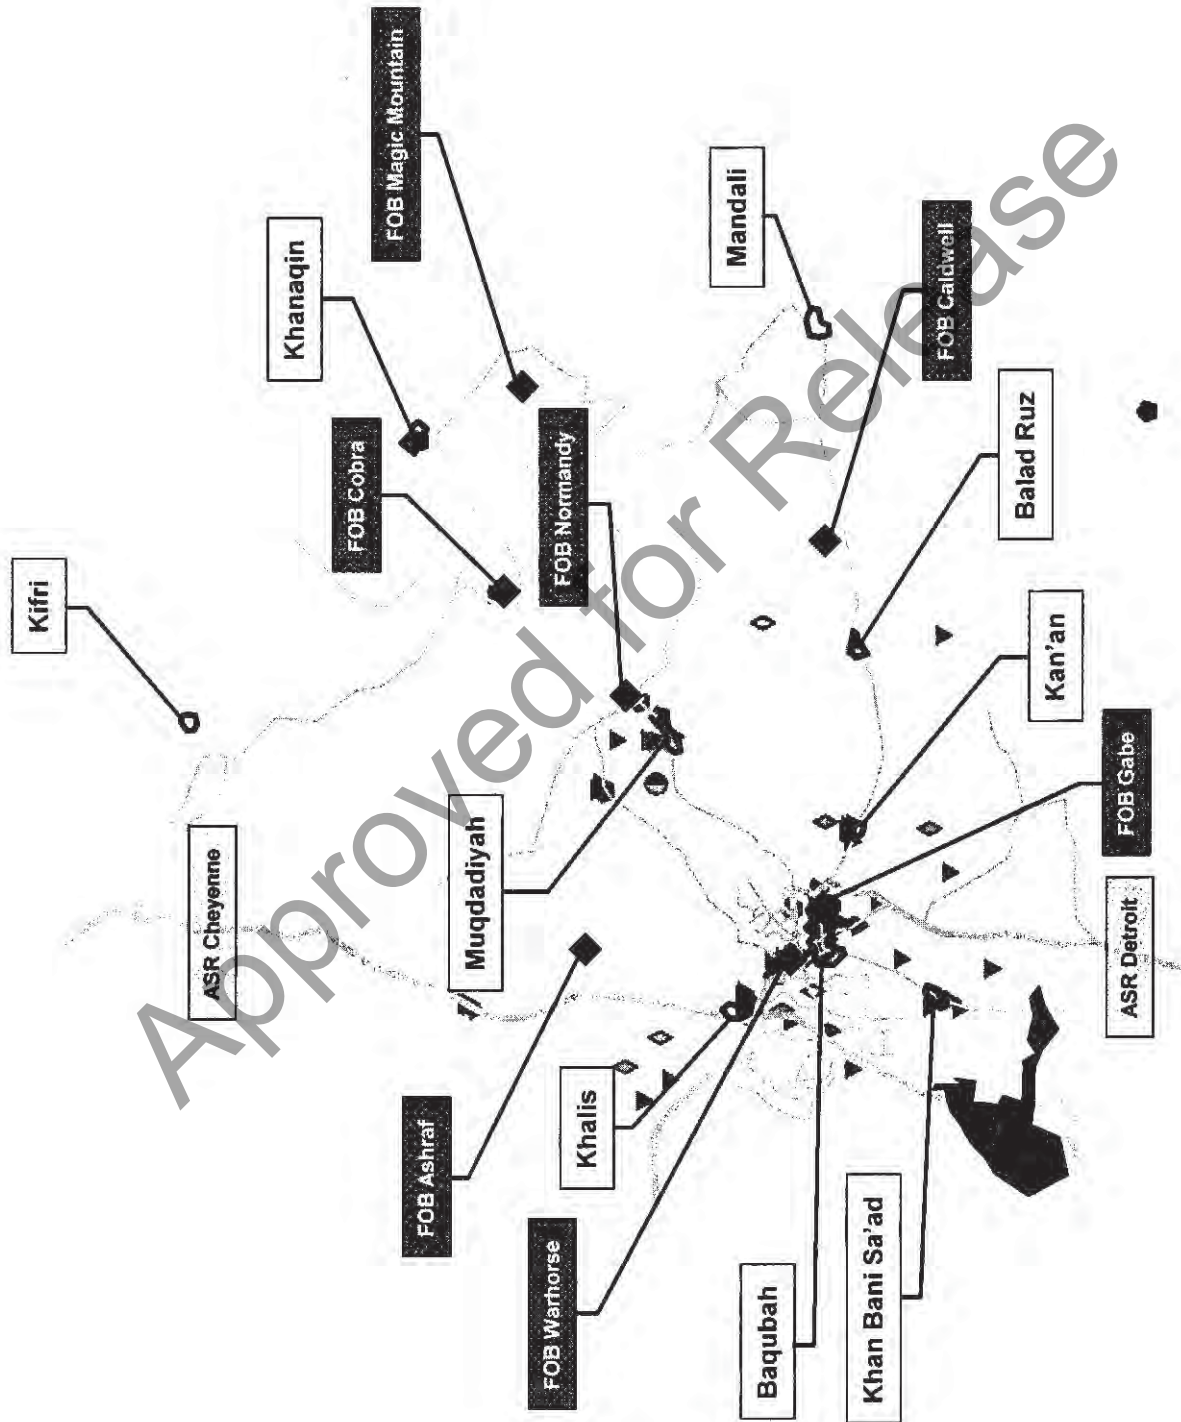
FOB Magic Mountain

Mandali

Khanaqin

FOB Caldwell

Kifri

FOB Cobra

FOB Normandy

Balad Ruz

Kan'an

ASR Cheyenne

Muqdadiyah

FOB Gabe

ASR Detroit

FOB Ashraf

Khalis

FOB Warhorse

Baqubah

Khan Bani Sa'ad

Approved for Release